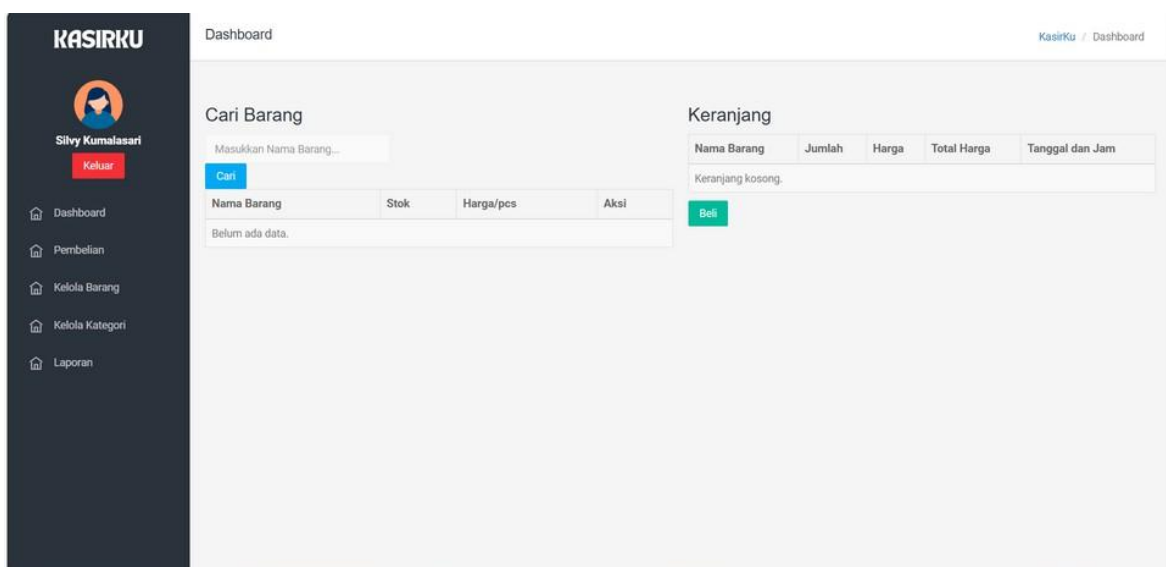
KASIRKU

Silvy Kumalasari

Keluar

Dashboard

Pembelian

Kelola Barang

Kelola Kategori

Laporan

Dashboard

KasirKu / Dashboard

Cari Barang

Masukkan Nama Barang...

Cari

| Nama Barang | Stok | Harga/pcs | Aksi |
|---|---|---|---|
| Belum ada data. | | | |

Keranjang

| Nama Barang | Jumlah | Harga | Total Harga | Tanggal dan Jam |
|---|---|---|---|---|
| Keranjang kosong. | | | | |

Beli